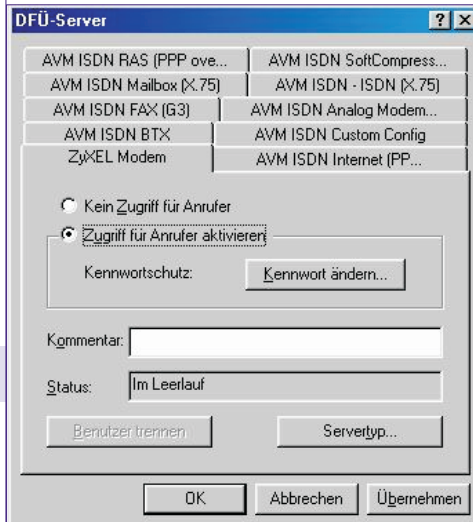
DFÜ-Server

?

X

AVM ISDN RAS (PPP ove...

AVM ISDN SoftCompress...

AVM ISDN Mailbox (X.75)

AVM ISDN - ISDN (X.75)

AVM ISDN FAX (G3)

AVM ISDN Analog Modem...

AVM ISDN BTX

AVM ISDN Custom Config

ZyXEL Modem

AVM ISDN Internet (PP...

Kein Zugriff für Anrufer

Zugriff für Anrufer aktivieren

Kennwortschutz:

Kennwort ändern...

Kommentar:

Status:

Im Leerlauf

Benutzer trennen

Servertyp...

OK

Abbrechen

Übernehmen